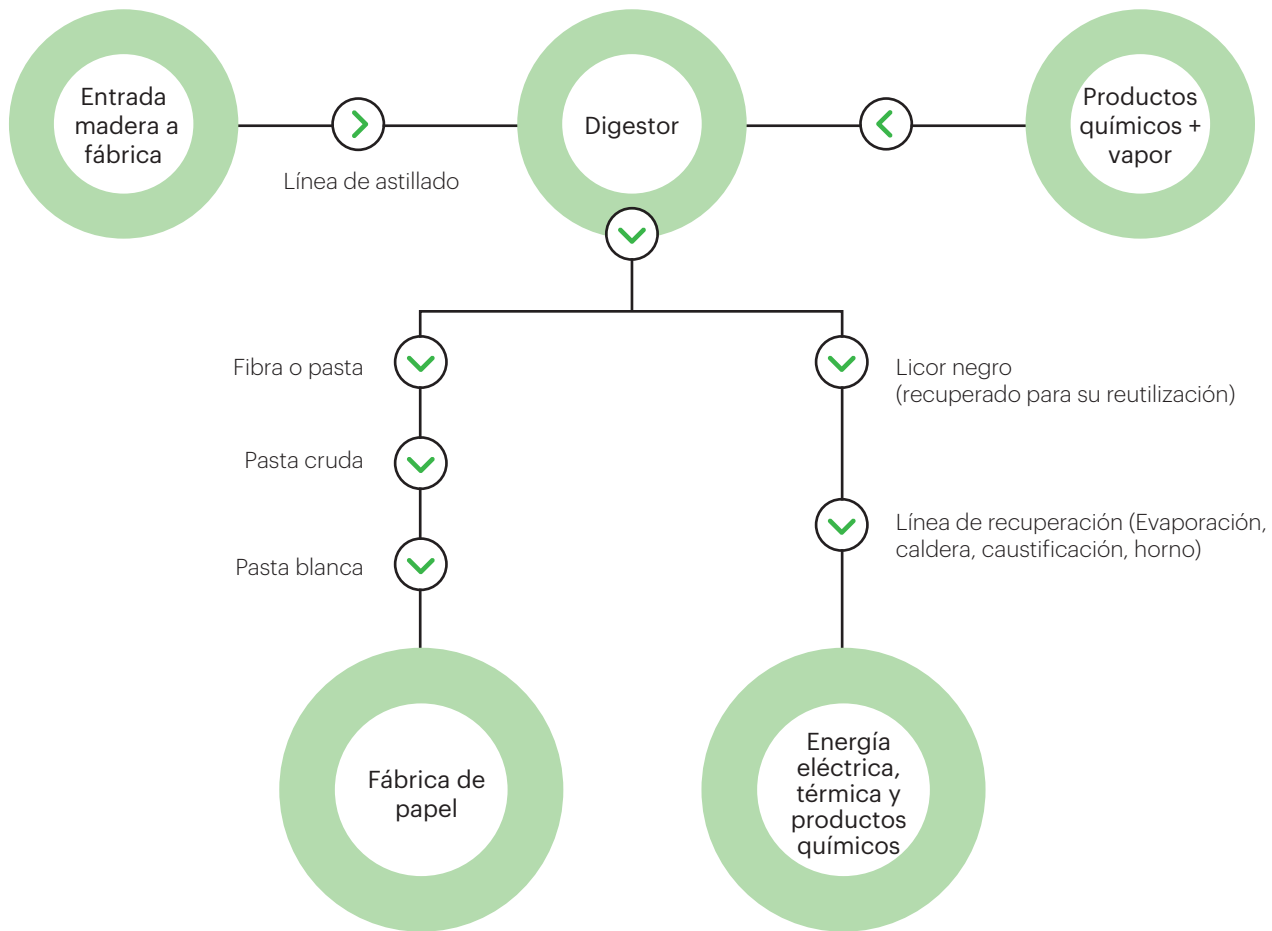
Entrada madera a fábrica

Línea de astillado

Digestor

Productos químicos + vapor

Fibra o pasta

Pasta cruda

Pasta blanca

Licor negro (recuperado para su reutilización)

Línea de recuperación (Evaporación, caldera, caustificación, horno)

Fábrica de papel

Energía eléctrica, térmica y productos químicos